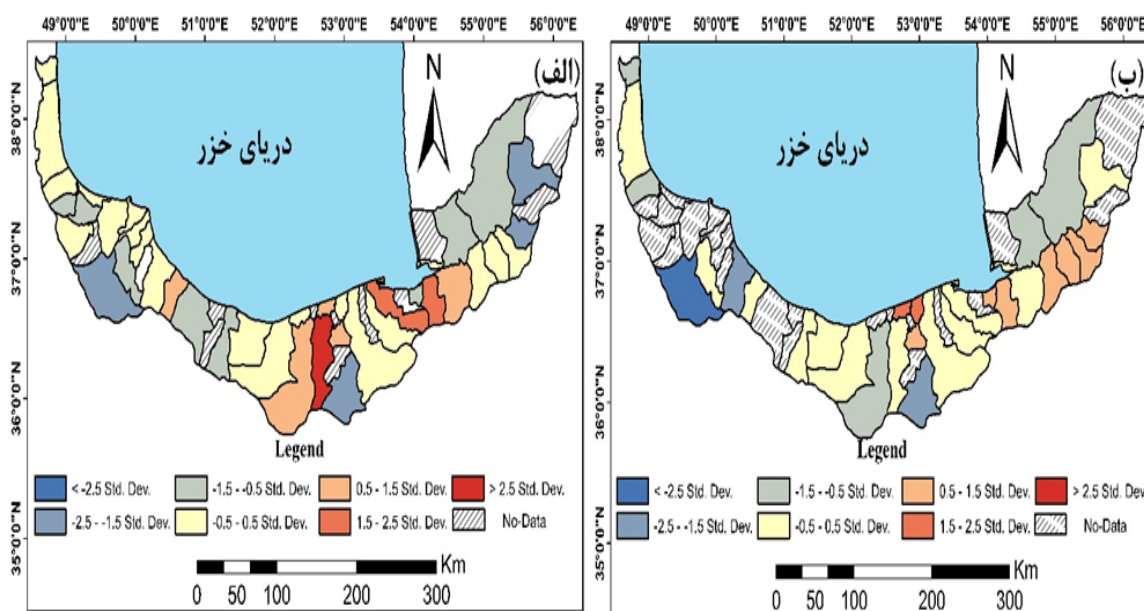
49°0'0"E 50°0'0"E 51°0'0"E 52°0'0"E 53°0'0"E 54°0'0"E 55°0'0"E 56°0'0"E

38°0'0"N 37°0'0"N 36°0'0"N 35°0'0"N

(الف)

N

دریای خزر

Legend

< -2.5 Std. Dev.
-2.5 - -1.5 Std. Dev.
-1.5 - -0.5 Std. Dev.
-0.5 - 0.5 Std. Dev.
0.5 - 1.5 Std. Dev.
1.5 - 2.5 Std. Dev.
> 2.5 Std. Dev.
No-Data

0 50 100 200 300 Km

49°0'0"E 50°0'0"E 51°0'0"E 52°0'0"E 53°0'0"E 54°0'0"E 55°0'0"E 56°0'0"E

38°0'0"N 37°0'0"N 36°0'0"N 35°0'0"N

(ب

N

دریای خزر

Legend

< -2.5 Std. Dev.
-2.5 - -1.5 Std. Dev.
-1.5 - -0.5 Std. Dev.
-0.5 - 0.5 Std. Dev.
0.5 - 1.5 Std. Dev.
1.5 - 2.5 Std. Dev.
> 2.5 Std. Dev
No-Data

0 50 100 200 300 Km